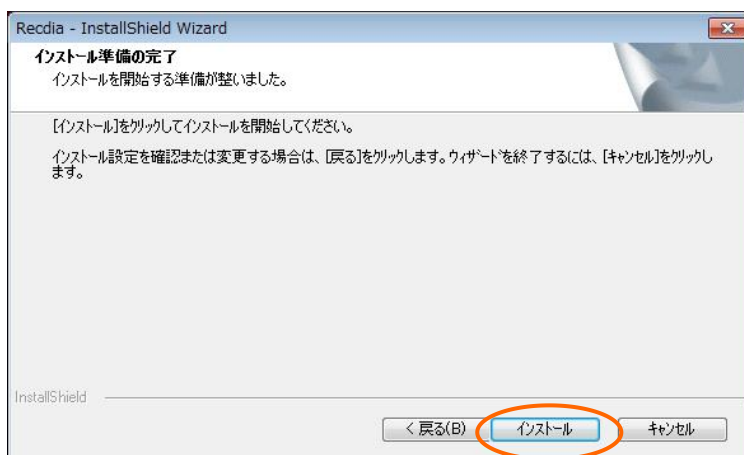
Recdia - InstallShield Wizard

インストール準備の完了

インストールを開始する準備が整いました。

[インストール]をクリックしてインストールを開始してください。

インストール設定を確認または変更する場合は、[戻る]をクリックします。ウィザードを終了するには、[キャンセル]をクリックします。

InstallShield

< 戻る(B)

インストール

キャンセル